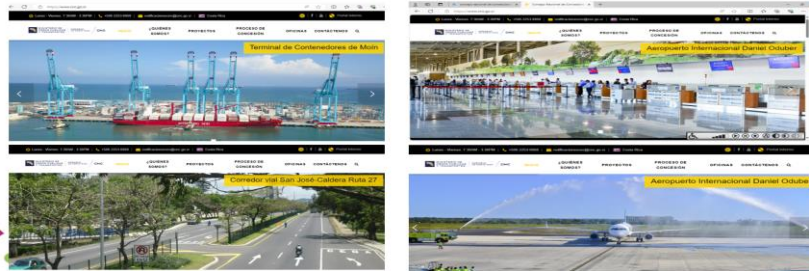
¿QUIÉNES SOMOS? PROYECTOS PROCESO DE CONCESIÓN OFICINAS CONTÁCTENOS

Terminal de Contenedores de Moín

¿QUIÉNES SOMOS? PROYECTOS PROCESO DE CONCESIÓN OFICINAS CONTÁCTENOS

Aeropuerto Internacional Daniel Oduber

¿QUIÉNES SOMOS? PROYECTOS PROCESO DE CONCESIÓN OFICINAS CONTÁCTENOS

Corredor vial San José-Caldera Ruta 27

¿QUIÉNES SOMOS? PROYECTOS PROCESO DE CONCESIÓN OFICINAS CONTÁCTENOS

Aeropuerto Internacional Daniel Oduber